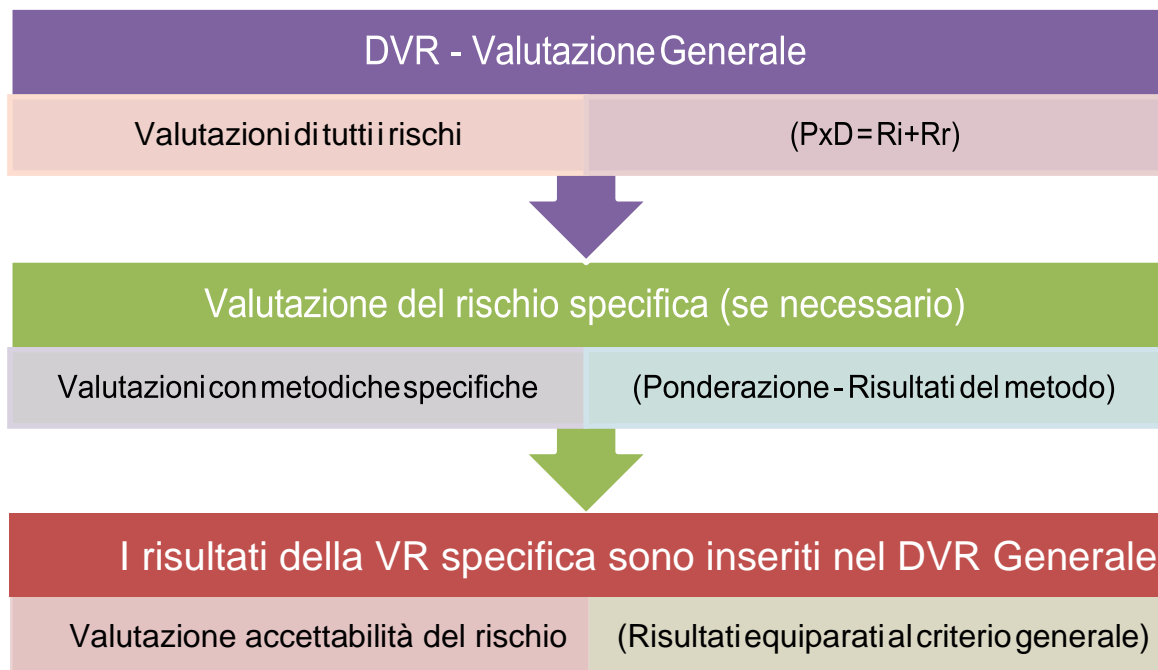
DVR - Valutazione Generale

Valutazioni di tutti i rischi

(PxD = Ri+Rr)

Valutazione del rischio specifica (se necessario)

Valutazioni con metodiche specifiche

(Ponderazione - Risultati del metodo)

I risultati della VR specifica sono inseriti nel DVR Generale

Valutazione accettabilità del rischio

(Risultati equiparati al criterio generale)